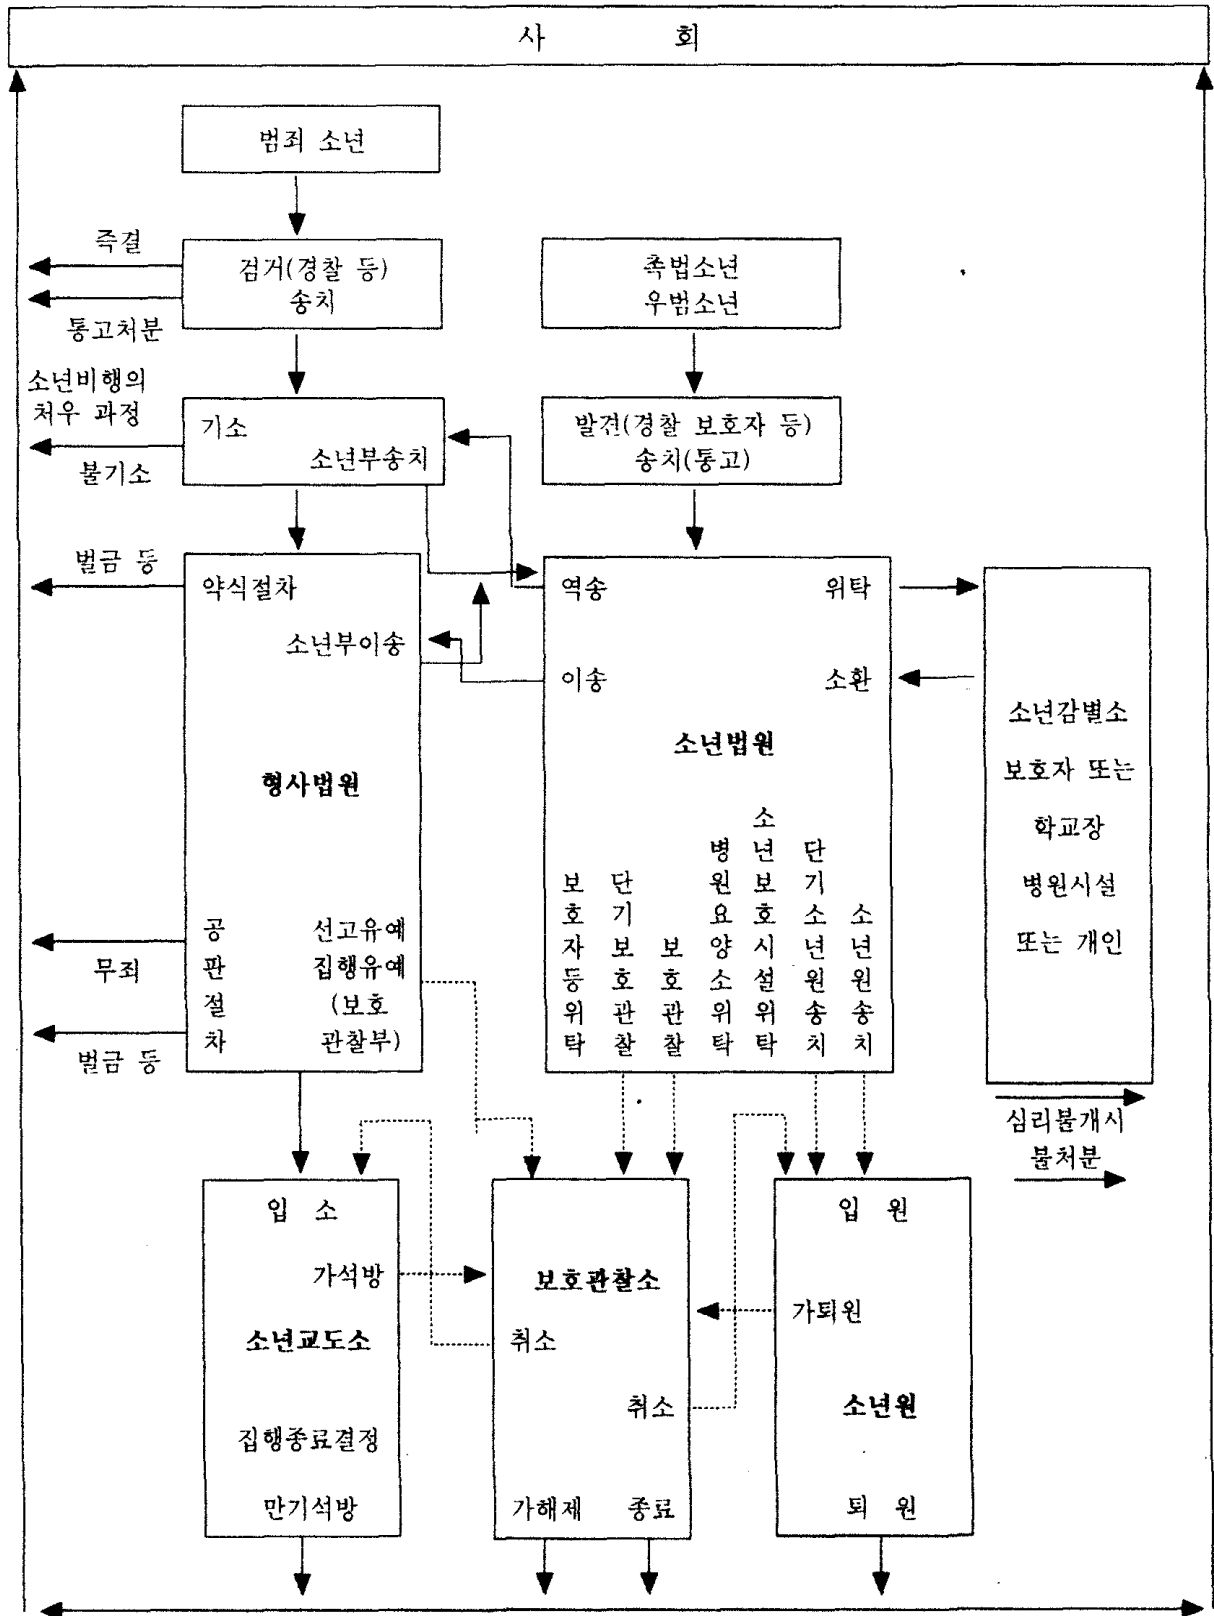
사 회

범죄 소년

즉결

검거(경찰 등)
송치

통고처분

촉법소년
우범소년

소년비행의
처우 과정

기소
소년부송치

불기소

발견(경찰 보호자 등)
송치(통고)

벌금 등

약식절차

소년부이송

역송

위탁

이송

소환

소년법원

소년감별소
보호자 또는
학교장
병원시설
또는 개인

형사법원

보호자등위탁
단기보호관찰
보호관찰
병원요양소위탁
소년보호시설위탁
단기소년원송치
소년원송치

무죄

공판절차

선고유예
집행유예
(보호
관찰부)

벌금 등

심리불개시
불처분

입 소
가석방
소년교도소
집행종료결정
만기석방

보호관찰소
취소
취소
가해제 종료

입 원
가퇴원
소년원
퇴 원